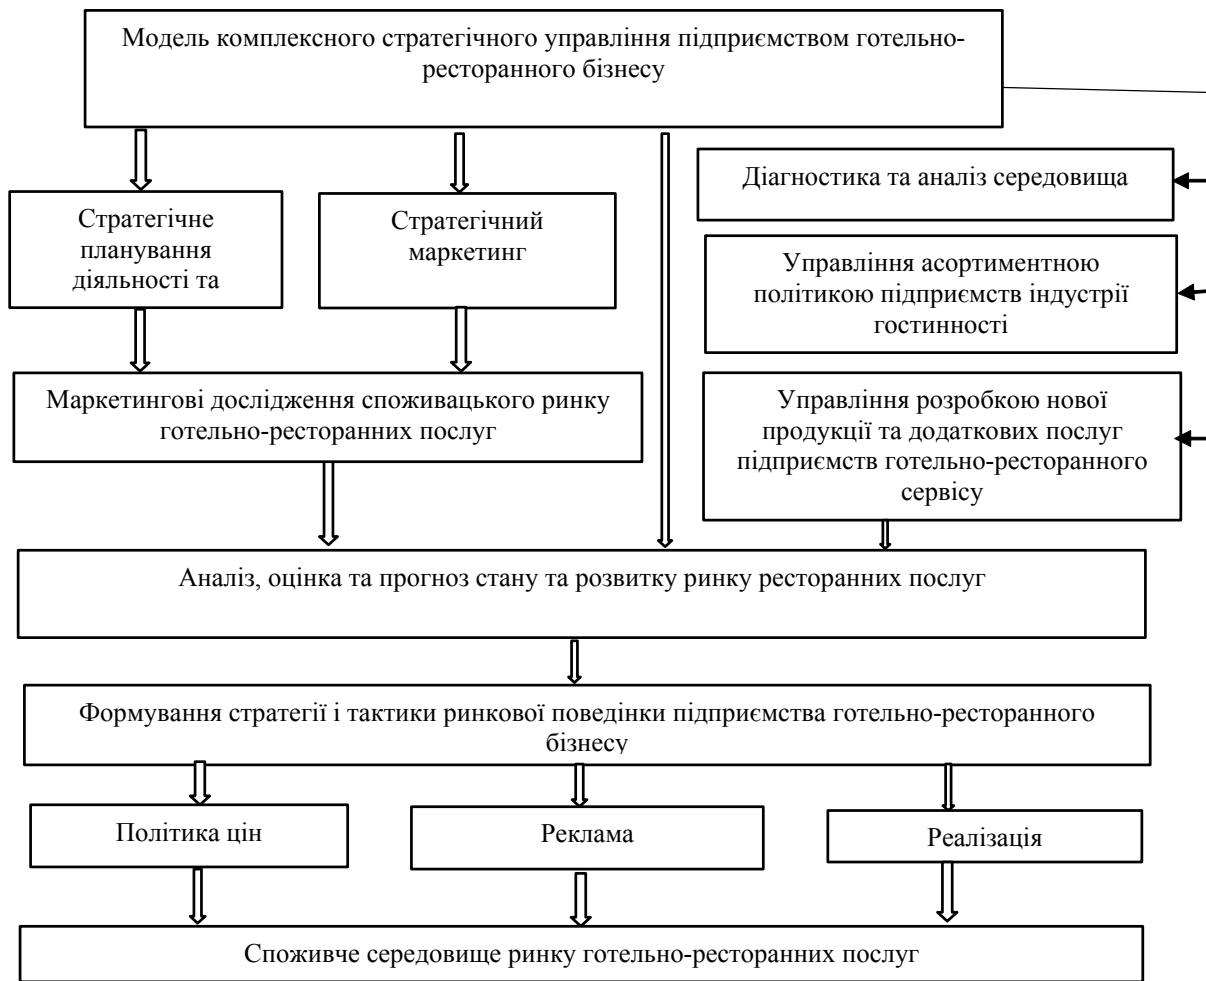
Модель комплексного стратегічного управління підприємством готельно-ресторанного бізнесу

Стратегічне планування діяльності та

Стратегічний маркетинг

Діагностика та аналіз середовища

Управління асортиментною політикою підприємств індустрії гостинності

Маркетингові дослідження споживацького ринку готельно-ресторанних послуг

Управління розробкою нової продукції та додаткових послуг підприємств готельно-ресторанного сервісу

Аналіз, оцінка та прогноз стану та розвитку ринку ресторанних послуг

Формування стратегії і тактики ринкової поведінки підприємства готельно-ресторанного бізнесу

Політика цін

Реклама

Реалізація

Споживче середовище ринку готельно-ресторанних послуг